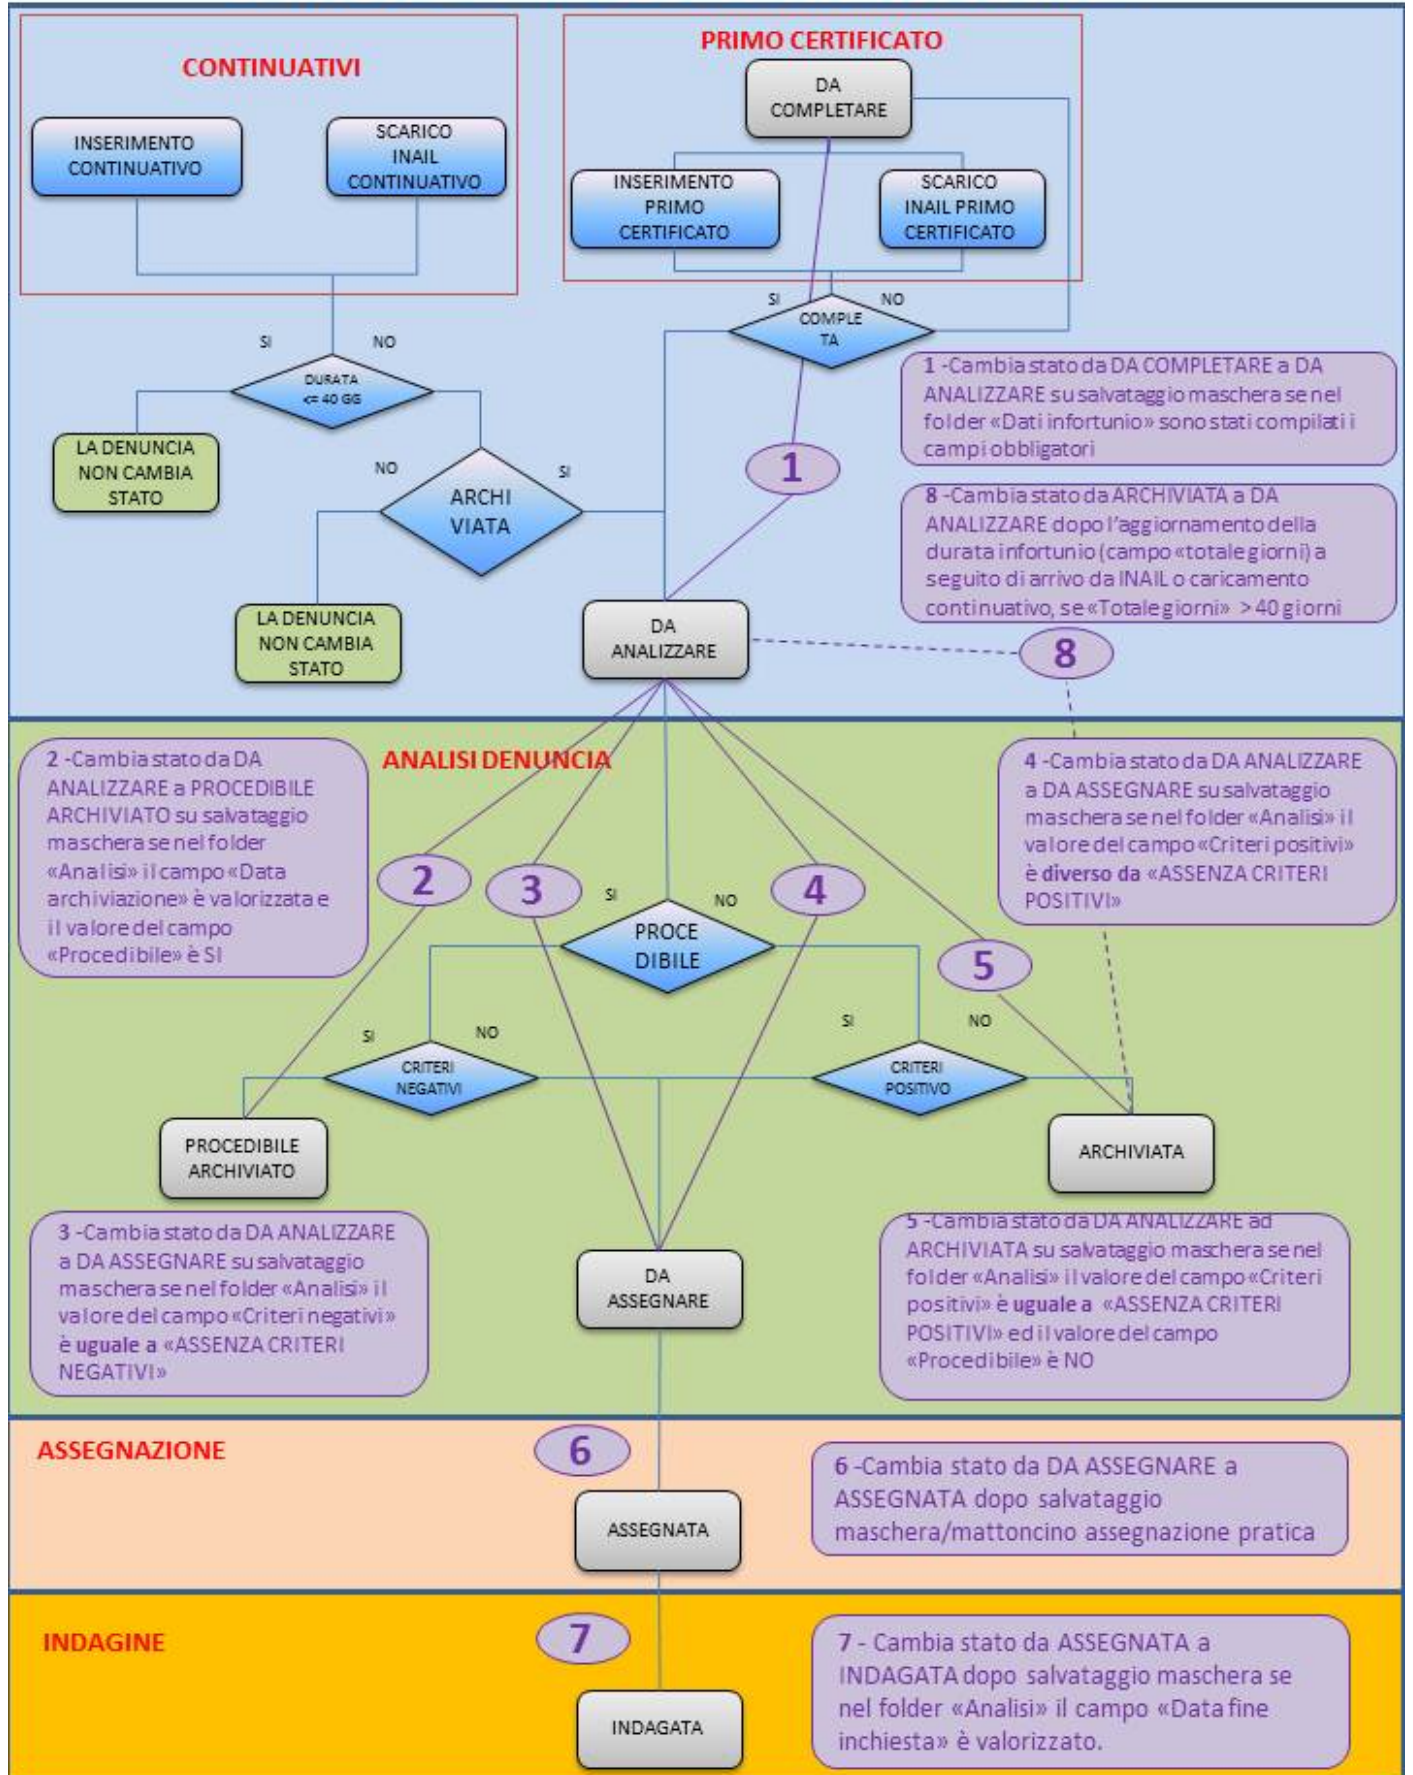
CONTINUATIVI

INSERIMENTO CONTINUATIVO

SCARICO INAIL CONTINUATIVO

PRIMO CERTIFICATO

DA COMPLETARE

INSERIMENTO PRIMO CERTIFICATO

SCARICO INAIL PRIMO CERTIFICATO

SI

NO

COMPLE TA

SI

NO

DURATA <= 40 GG

LA DENUNCIA NON CAMBIA STATO

NO

SI

ARCHI VIATA

LA DENUNCIA NON CAMBIA STATO

DA ANALIZZARE

1

1 -Cambia stato da DA COMPLETARE a DA ANALIZZARE su salvataggio maschera se nel folder «Dati infortunio» sono stati compilati i campi obbligatori

8 -Cambia stato da ARCHIVIATA a DA ANALIZZARE dopo l'aggiornamento della durata infortunio (campo «totale giorni) a seguito di arrivo da INAIL o caricamento continuativo, se «Totale giorni» > 40 giorni

8

ANALISI DENUNCIA

2 -Cambia stato da DA ANALIZZARE a PROCEDIBILE ARCHIVIATO su salvataggio maschera se nel folder «Analisi» il campo «Data archiviazione» è valorizzata e il valore del campo «Procedibile» è SI

4 -Cambia stato da DA ANALIZZARE a DA ASSEGNARE su salvataggio maschera se nel folder «Analisi» il valore del campo «Criteri positivi» è diverso da «ASSENZA CRITERI POSITIVI»

2

3

SI

NO

4

PROCE DIBILE

5

SI

NO

CRITERI NEGATIVI

SI

NO

CRITERI POSITIVO

PROCEDIBILE ARCHIVIATO

ARCHIVIATA

3 -Cambia stato da DA ANALIZZARE a DA ASSEGNARE su salvataggio maschera se nel folder «Analisi» il valore del campo «Criteri negativi» è uguale a «ASSENZA CRITERI NEGATIVI»

DA ASSEGNARE

5 -Cambia stato da DA ANALIZZARE ad ARCHIVIATA su salvataggio maschera se nel folder «Analisi» il valore del campo «Criteri positivi» è uguale a «ASSENZA CRITERI POSITIVI» ed il valore del campo «Procedibile» è NO

ASSEGNAZIONE

6

6 -Cambia stato da DA ASSEGNARE a ASSEGNATA dopo salvataggio maschera/mattoncino assegnazione pratica

ASSEGNATA

INDAGINE

7

7 - Cambia stato da ASSEGNATA a INDAGATA dopo salvataggio maschera se nel folder «Analisi» il campo «Data fine inchiesta» è valorizzato.

INDAGATA